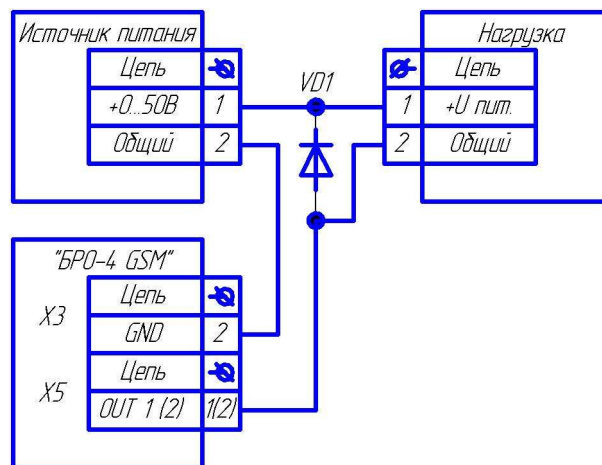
Источник питания

| Цепь | |
|---|---|
| +0...50В | 1 |
| Общий | 2 |

VD1

Нагрузка

| | Цепь |
|---|---|
| 1 | +U пит. |
| 2 | Общий |

"БРО-4 GSM"

X3

| Цепь | |
|---|---|
| GND | 2 |

X5

| Цепь | |
|---|---|
| OUT 1 (2) | 1(2) |